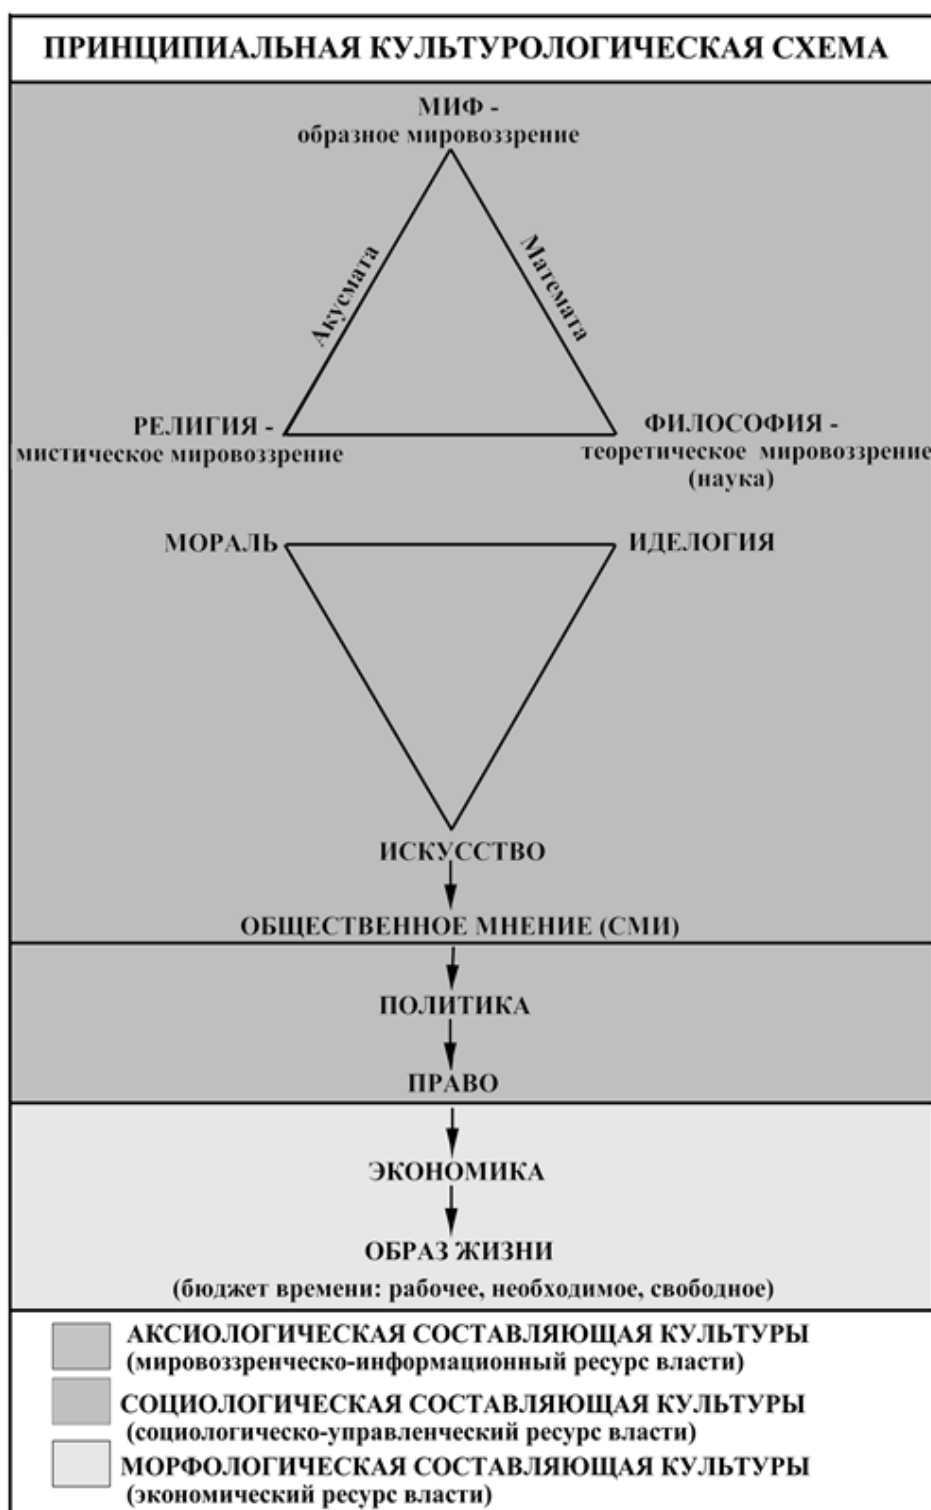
ПРИНЦИПИАЛЬНАЯ КУЛЬТУРОЛОГИЧЕСКАЯ СХЕМА

МИФ - образное мировоззрение

Акусмата

Математа

РЕЛИГИЯ - мистическое мировоззрение

ФИЛОСОФИЯ - теоретическое мировоззрение (наука)

МОРАЛЬ

ИДЕЛОГИЯ

ИСКУССТВО

ОБЩЕСТВЕННОЕ МНЕНИЕ (СМИ)

ПОЛИТИКА

ПРАВО

ЭКОНОМИКА

ОБРАЗ ЖИЗНИ

(бюджет времени: рабочее, необходимое, свободное)

АКСИОЛОГИЧЕСКАЯ СОСТАВЛЯЮЩАЯ КУЛЬТУРЫ (мировоззренческо-информационный ресурс власти)

СОЦИОЛОГИЧЕСКАЯ СОСТАВЛЯЮЩАЯ КУЛЬТУРЫ (социологическо-управленческий ресурс власти)

МОРФОЛОГИЧЕСКАЯ СОСТАВЛЯЮЩАЯ КУЛЬТУРЫ (экономический ресурс власти)